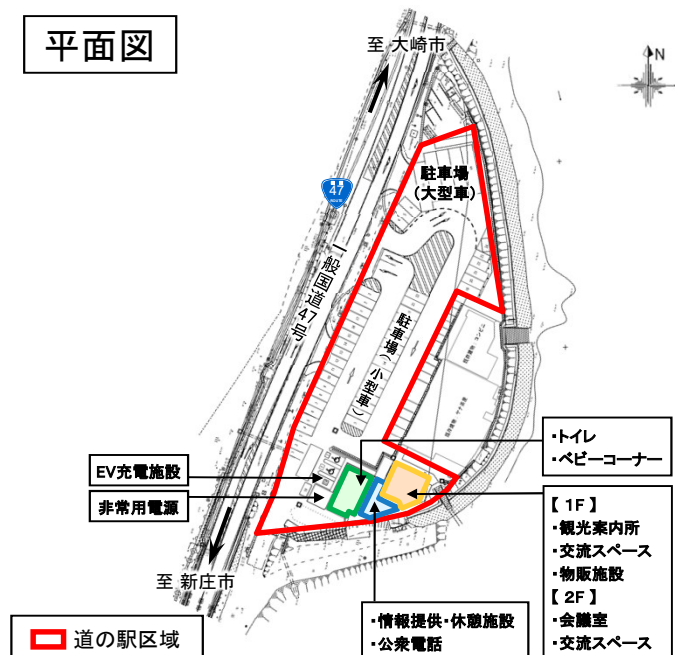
平面図

至 大崎市

N

47

一般国道47号

駐車場（大型車）

駐車場（小型車）

・トイレ
・ベビーコーナー

EV充電施設

非常用電源

【 1F 】
・観光案内所
・交流スペース
・物販施設
【 2F 】
・会議室
・交流スペース

至 新庄市

道の駅区域

・情報提供・休憩施設
・公衆電話